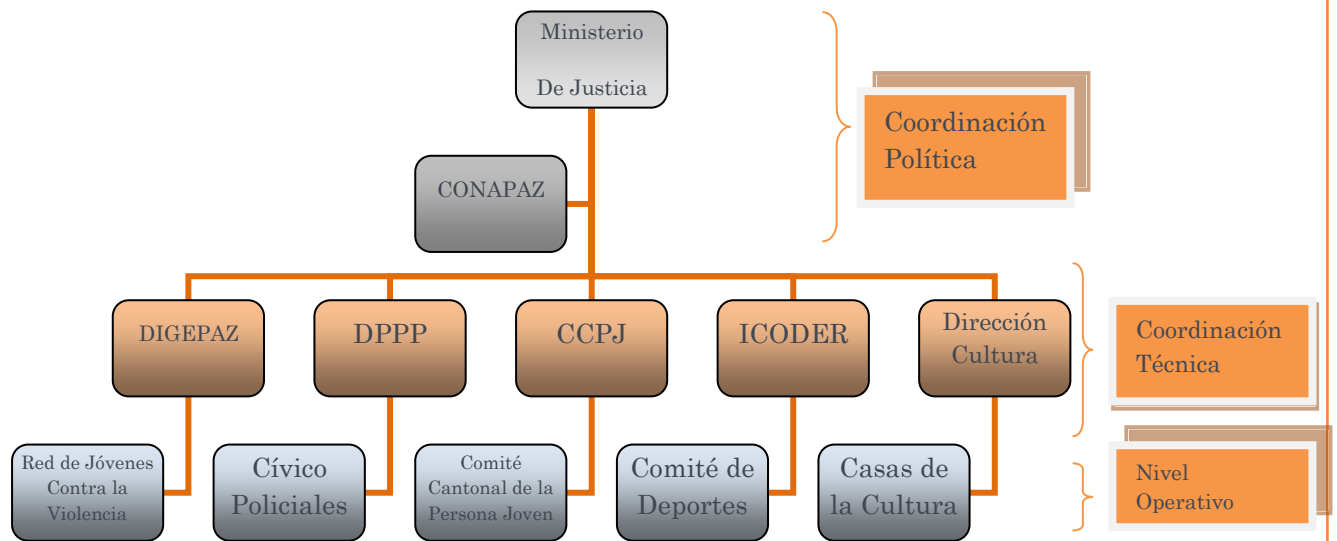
Ministerio

De Justicia

Coordinación Política

CONAPAZ

DIGEPAZ

DPPP

CCPJ

ICODER

Dirección Cultura

Coordinación Técnica

Red de Jóvenes Contra la Violencia

Cívico Policiales

Comité Cantonal de la Persona Joven

Comité de Deportes

Casas de la Cultura

Nivel Operativo